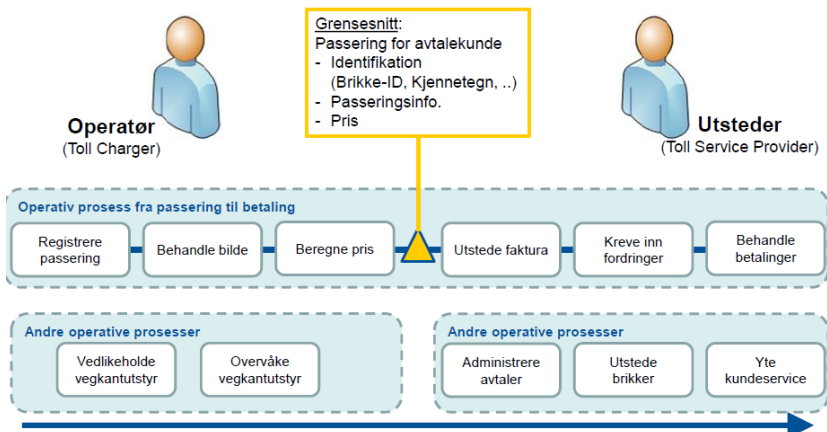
Grensesnitt:
Passering for avtalekunde
- Identifikation (Brikke-ID, Kjennetegn, ..)
- Passeringsinfo.
- Pris

Operatør
(Toll Charger)

Utsteder
(Toll Service Provider)

Operativ prosess fra passering til betaling

Registrere passering

Behandle bilde

Beregne pris

Utstede faktura

Kreve inn fordringer

Behandle betalinger

Andre operative prosesser

Vedlikeholde vegkantutstyr

Overvåke vegkantutstyr

Andre operative prosesser

Administrere avtaler

Utstede brikker

Yte kundeservice